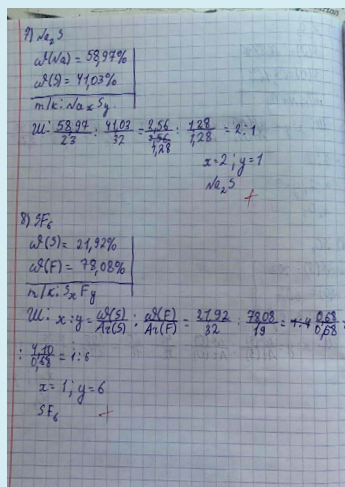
7) $Na_2S$

$\omega(Na) = 58,97\%$
$\omega(S) = 41,03\%$

$m/k: Na_xS_y$

Ш: $\frac{58,97}{23} : \frac{41,03}{32} = \frac{2,56}{1,28} : \frac{1,28}{1,28} = 2:1$

$x=2; y=1$
$Na_2S$ +

8) $SF_6$

$\omega(S) = 21,92\%$
$\omega(F) = 78,08\%$

$m/k: S_xF_y$

Ш: $x:y = \frac{\omega(S)}{Ar(S)} : \frac{\omega(F)}{Ar(F)} = \frac{21,92}{32} : \frac{78,08}{19} = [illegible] \frac{0,68}{0,68}$

$: \frac{4,10}{0,68} = 1:6$

$x=1, y=6$
$SF_6$ +